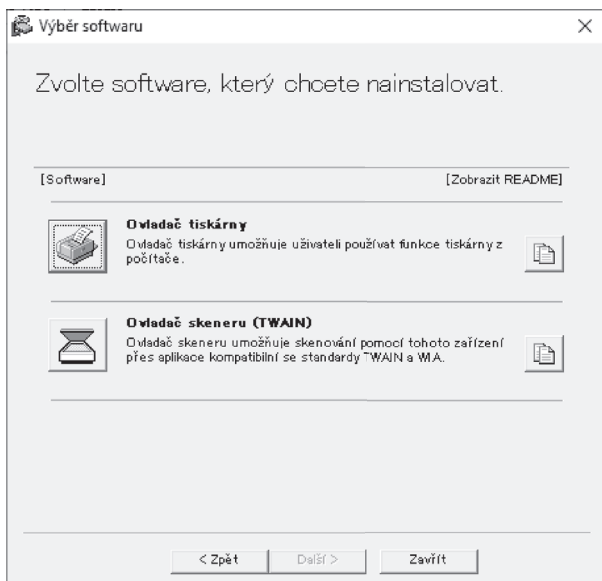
Výběr softwaru

×

Zvolte software, který chcete nainstalovat.

[Software]

[Zobrazit README]

Ovladač tiskárny
Ovladač tiskárny umožňuje uživateli používat funkce tiskárny z počítače.

Ovladač skeneru (TWAIN)
Ovladač skeneru umožňuje skenování pomocí tohoto zařízení přes aplikace kompatibilní se standardy TWAIN a WIA.

< Zpět

Další >

Zavřít